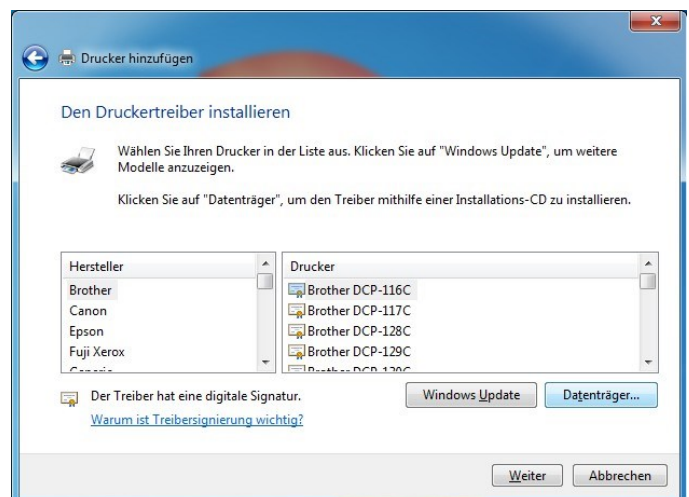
Drucker hinzufügen

Den Druckertreiber installieren

Wählen Sie Ihren Drucker in der Liste aus. Klicken Sie auf "Windows Update", um weitere Modelle anzuzeigen.

Klicken Sie auf "Datenträger", um den Treiber mithilfe einer Installations-CD zu installieren.

| Hersteller |
|---|
| Brother |
| Canon |
| Epson |
| Fuji Xerox |
| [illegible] |

| Drucker |
|---|
| Brother DCP-116C |
| Brother DCP-117C |
| Brother DCP-128C |
| Brother DCP-129C |
| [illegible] |

Der Treiber hat eine digitale Signatur.
Warum ist Treibersignierung wichtig?

Windows Update
Datenträger...

Weiter
Abbrechen